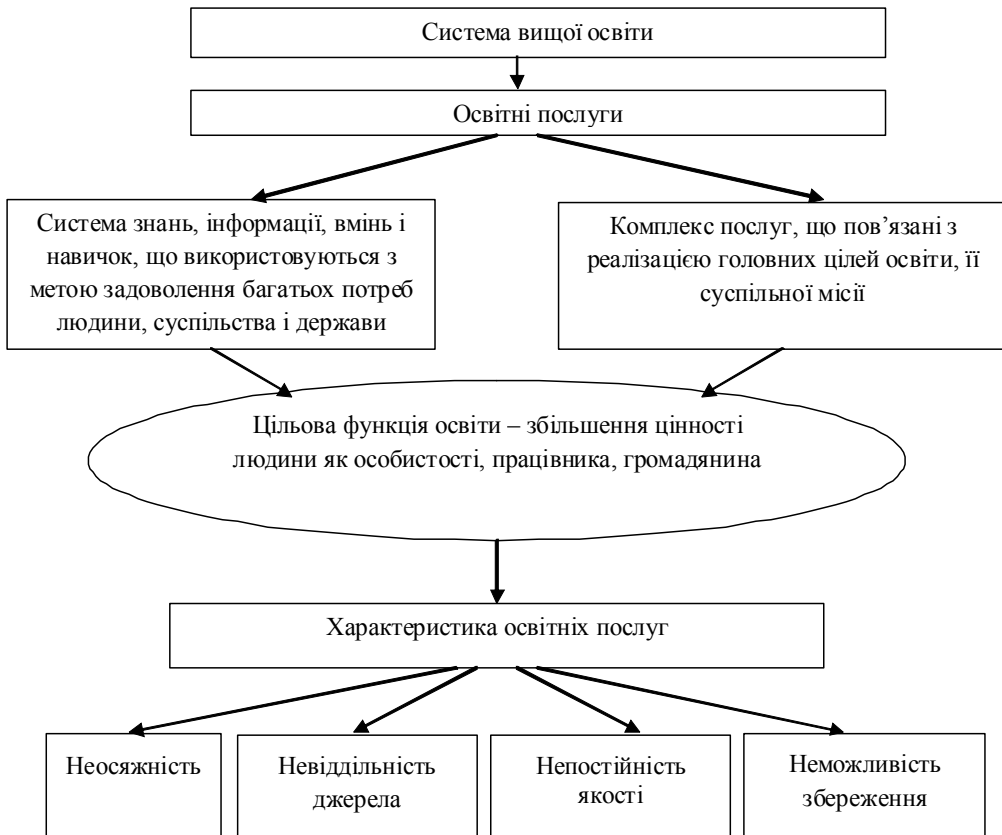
Система вищої освіти

Освітні послуги

Система знань, інформації, вмінь і навичок, що використовуються з метою задоволення багатьох потреб людини, суспільства і держави

Комплекс послуг, що пов'язані з реалізацією головних цілей освіти, її суспільної місії

Цільова функція освіти – збільшення цінності людини як особистості, працівника, громадянина

Характеристика освітніх послуг

Неосяжність

Невіддільність джерела

Непостійність якості

Неможливість збереження